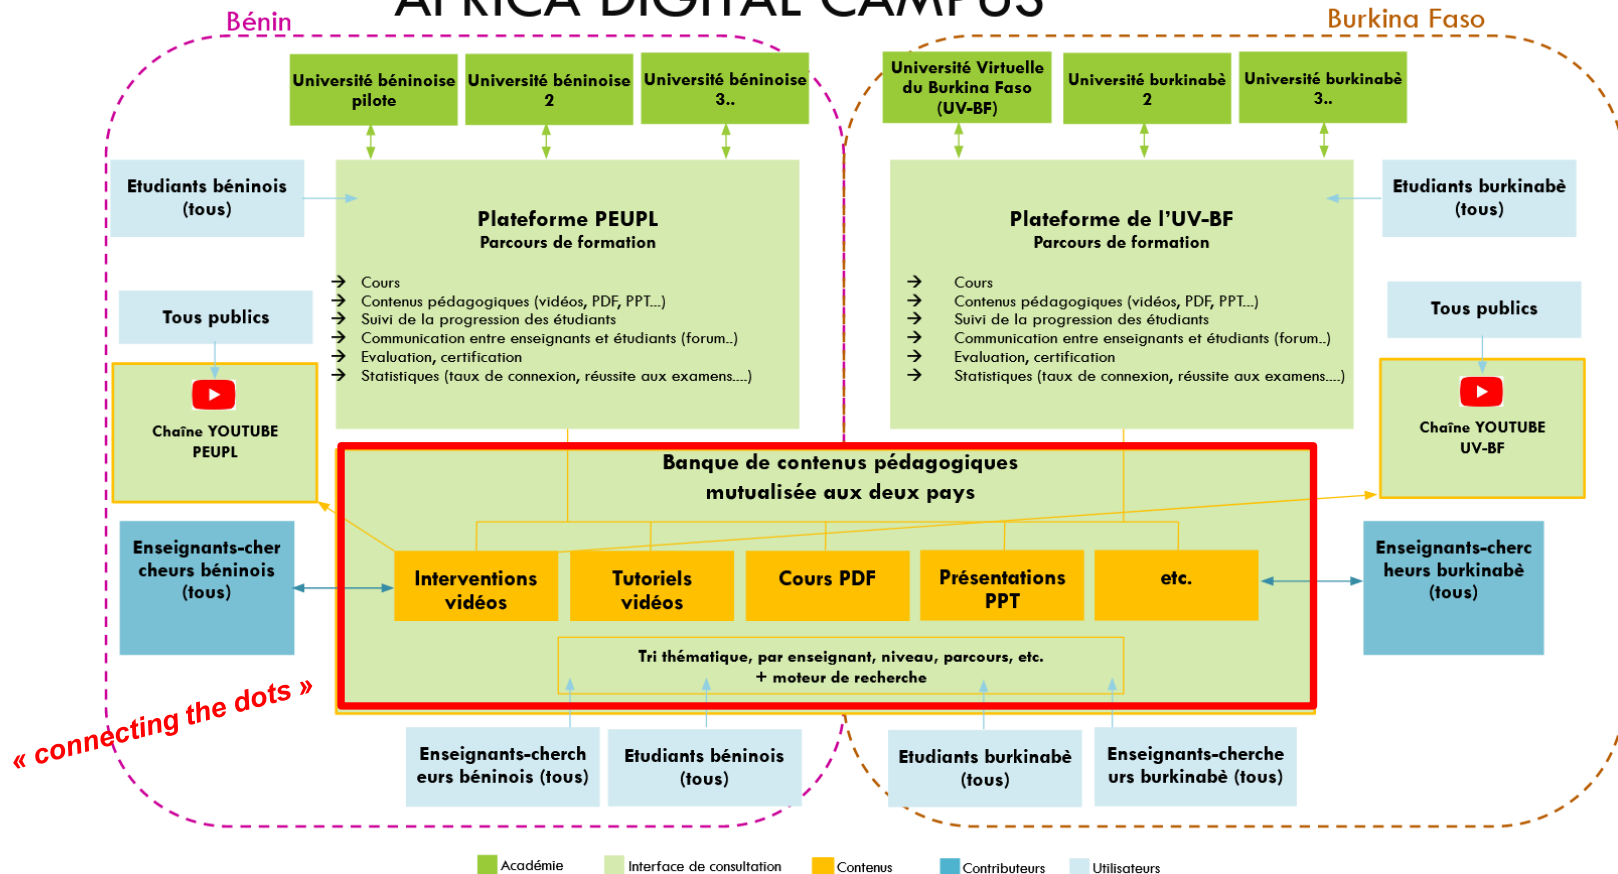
AFRICA DIGITAL CAMPUS

Bénin

Burkina Faso

Université béninoise pilote

Université béninoise 2

Université béninoise 3..

Université Virtuelle du Burkina Faso (UV-BF)

Université burkinabè 2

Université burkinabè 3..

Etudiants béninois (tous)

Plateforme PEUPL
Parcours de formation

→ Cours
→ Contenus pédagogiques (vidéos, PDF, PPT...)
→ Suivi de la progression des étudiants
→ Communication entre enseignants et étudiants (forum..)
→ Evaluation, certification
→ Statistiques (taux de connexion, réussite aux examens....)

Plateforme de l'UV-BF
Parcours de formation

→ Cours
→ Contenus pédagogiques (vidéos, PDF, PPT...)
→ Suivi de la progression des étudiants
→ Communication entre enseignants et étudiants (forum..)
→ Evaluation, certification
→ Statistiques (taux de connexion, réussite aux examens....)

Etudiants burkinabè (tous)

Tous publics

Chaîne YOUTUBE PEUPL

Tous publics

Chaîne YOUTUBE UV-BF

Banque de contenus pédagogiques mutualisée aux deux pays

Enseignants-chercheurs béninois (tous)

Interventions vidéos

Tutoriels vidéos

Cours PDF

Présentations PPT

etc.

Enseignants-chercheurs burkinabè (tous)

Tri thématique, par enseignant, niveau, parcours, etc.
+ moteur de recherche

« connecting the dots »

Enseignants-chercheurs béninois (tous)

Etudiants béninois (tous)

Etudiants burkinabè (tous)

Enseignants-chercheurs burkinabè (tous)

Académie
Interface de consultation
Contenus
Contributeurs
Utilisateurs